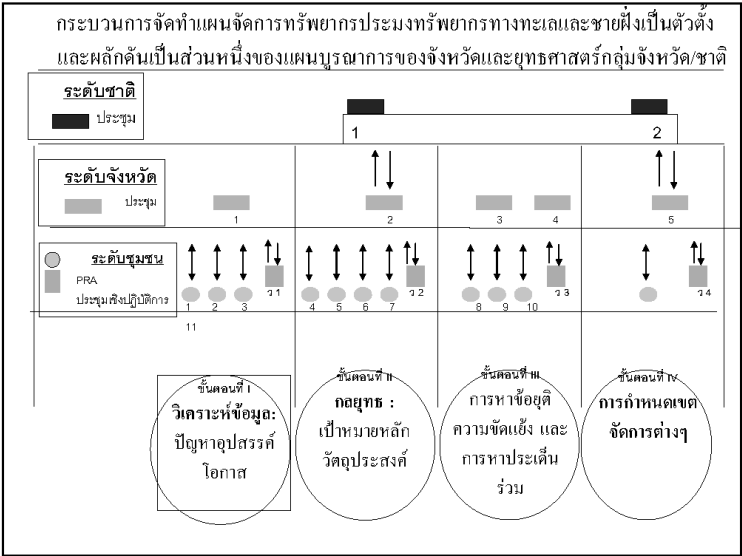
กระบวนการจัดทำแผนจัดการทรัพยากรประมงทรัพยากรทางทะเลและชายฝั่งเป็นตัวตั้ง และผลักดันเป็นส่วนหนึ่งของแผนบูรณาการของจังหวัดและยุทธศาสตร์กลุ่มจังหวัด/ชาติ

ระดับชาติ

ประชุม

1

2

ระดับจังหวัด

ประชุม

1

2

3

4

5

ระดับชุมชน

PRA

ประชุมเชิงปฏิบัติการ

ว 1

ว 2

ว 3

ว 4

1 2 3

4 5 6 7

8 9 10

11

ขั้นตอนที่ I
วิเคราะห์ข้อมูล:
ปัญหาอุปสรรค์
โอกาส

ขั้นตอนที่ II
กลยุทธ :
เป้าหมายหลัก
วัตถุประสงค์

ขั้นตอนที่ III
การหาข้อยุติ
ความขัดแย้ง และ
การหาประเด็น
ร่วม

ขั้นตอนที่ IV
การกำหนดเขต
จัดการต่างๆ